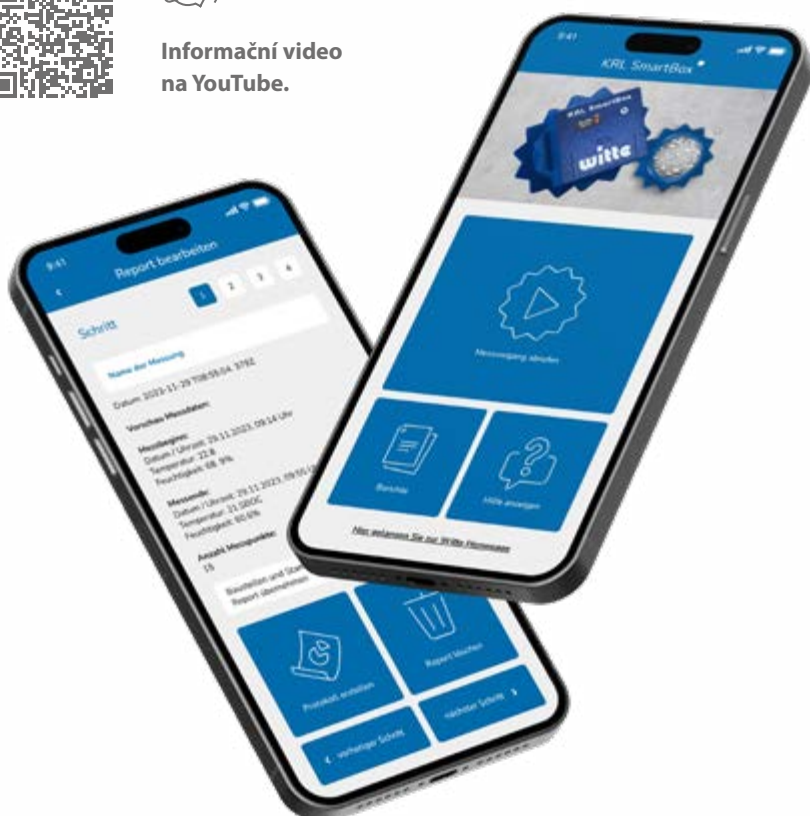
Informační video na YouTube.

9:41

Report bearbeiten

1 2 3 4

Schritt

Name der Messung

Datum: 2023-11-29 T08:08:04.3792

Vorschau Messdaten:

Messbeginn:
Datum / Uhrzeit: 29.11.2023, 09:14 Uhr
Temperatur: 22,8
Feuchtigkeit: 68,9%

Messende:
Datum / Uhrzeit: 29.11.2023, 09:55 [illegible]
Temperatur: 21,000C
Feuchtigkeit: 60,6%

Anzahl Messpunkte:
15

Baustellen und Stan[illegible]
Report übernehmen

Protokoll erstellen

Report löschen

vorheriger Schritt

nächster Schritt

9:41

KRL SmartBox

KRL SmartBox

witte

Messvorgang starten

Berichte

Hilfe anzeigen

Hier gelangen Sie zur Witte Homepage